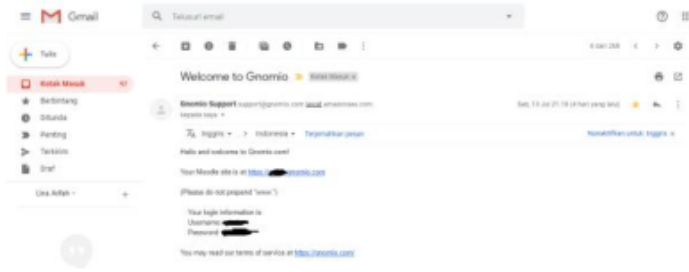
Gmail

Telusuri email

Tulis

Kotak Masuk 47
Berbintang
Ditunda
Penting
Terkirim
Draf

Lisa Adilah

6 dari 268

Welcome to Gnomio Kotak Masuk x

Gnomio Support support@gnomio.com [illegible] amazonses.com
kepada saya

Sab, 13 Jul 21.19 (4 hari yang lalu)

Inggris > Indonesia Terjemahkan pesan

Nonaktifkan untuk: Inggris

Hello and welcome to Gnomio.com!

Your Moodle site is at https://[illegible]gnomio.com

(Please do not prepend "www.")

Your login information is:
Username: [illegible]
Password: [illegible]

You may read our terms of service at https://gnomio.com/